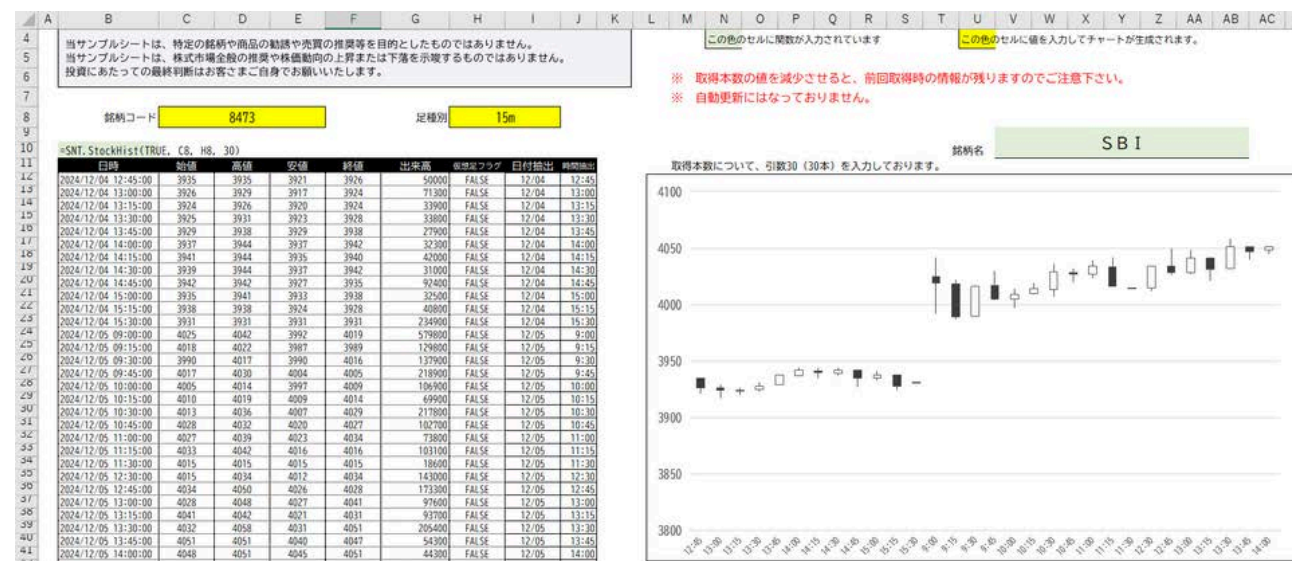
| | A | B | C | D | E | F | G | H | I | J | K | L | M | N | O | P | Q | R | S | T | U | V | W | X | Y | Z | AA | AB | AC |
|---|---|---|---|---|---|---|---|---|---|---|---|---|---|---|---|---|---|---|---|---|---|---|---|---|---|---|---|---|---|

当サンプルシートは、特定の銘柄や商品の動向や売買の推奨等を目的としたものではありません。
当サンプルシートは、株式市場全般の推奨や株価動向の上昇または下落を示唆するものではありません。
投資にあたっての最終判断はお客さまご自身でお願いいたします。

この色のセルに関数が入力されています　　この色のセルに値を入力してチャートが生成されます。

※ 取得本数の値を減少させると、前回取得時の情報が残りますのでご注意下さい。
※ 自動更新にはなっておりません。

銘柄コード 8473　　足種別 15m

=SNT.StockHist(TRUE, C8, H8, 30)

銘柄名 SBI

取得本数について、引数30（30本）を入力しております。

| 日時 | 始値 | 高値 | 安値 | 終値 | 出来高 | 仮想足フラグ | 日付抽出 | 時間抽出 |
|---|---|---|---|---|---|---|---|---|
| 2024/12/04 12:45:00 | 3935 | 3935 | 3921 | 3926 | 50000 | FALSE | 12/04 | 12:45 |
| 2024/12/04 13:00:00 | 3926 | 3929 | 3917 | 3924 | 71300 | FALSE | 12/04 | 13:00 |
| 2024/12/04 13:15:00 | 3924 | 3926 | 3920 | 3924 | 33900 | FALSE | 12/04 | 13:15 |
| 2024/12/04 13:30:00 | 3925 | 3931 | 3923 | 3928 | 33800 | FALSE | 12/04 | 13:30 |
| 2024/12/04 13:45:00 | 3929 | 3938 | 3929 | 3938 | 27900 | FALSE | 12/04 | 13:45 |
| 2024/12/04 14:00:00 | 3937 | 3944 | 3937 | 3942 | 32300 | FALSE | 12/04 | 14:00 |
| 2024/12/04 14:15:00 | 3941 | 3944 | 3935 | 3940 | 42000 | FALSE | 12/04 | 14:15 |
| 2024/12/04 14:30:00 | 3939 | 3944 | 3937 | 3942 | 31000 | FALSE | 12/04 | 14:30 |
| 2024/12/04 14:45:00 | 3942 | 3942 | 3927 | 3935 | 92400 | FALSE | 12/04 | 14:45 |
| 2024/12/04 15:00:00 | 3935 | 3941 | 3933 | 3938 | 32500 | FALSE | 12/04 | 15:00 |
| 2024/12/04 15:15:00 | 3938 | 3938 | 3924 | 3928 | 40800 | FALSE | 12/04 | 15:15 |
| 2024/12/04 15:30:00 | 3931 | 3931 | 3931 | 3931 | 234900 | FALSE | 12/04 | 15:30 |
| 2024/12/05 09:00:00 | 4025 | 4042 | 3992 | 4019 | 579800 | FALSE | 12/05 | 9:00 |
| 2024/12/05 09:15:00 | 4018 | 4022 | 3987 | 3989 | 129800 | FALSE | 12/05 | 9:15 |
| 2024/12/05 09:30:00 | 3990 | 4017 | 3990 | 4016 | 137900 | FALSE | 12/05 | 9:30 |
| 2024/12/05 09:45:00 | 4017 | 4030 | 4004 | 4005 | 218900 | FALSE | 12/05 | 9:45 |
| 2024/12/05 10:00:00 | 4005 | 4014 | 3997 | 4009 | 106900 | FALSE | 12/05 | 10:00 |
| 2024/12/05 10:15:00 | 4010 | 4019 | 4009 | 4014 | 69900 | FALSE | 12/05 | 10:15 |
| 2024/12/05 10:30:00 | 4013 | 4036 | 4007 | 4029 | 217800 | FALSE | 12/05 | 10:30 |
| 2024/12/05 10:45:00 | 4028 | 4032 | 4020 | 4027 | 102700 | FALSE | 12/05 | 10:45 |
| 2024/12/05 11:00:00 | 4027 | 4039 | 4023 | 4034 | 73800 | FALSE | 12/05 | 11:00 |
| 2024/12/05 11:15:00 | 4033 | 4042 | 4016 | 4016 | 103100 | FALSE | 12/05 | 11:15 |
| 2024/12/05 11:30:00 | 4015 | 4015 | 4015 | 4015 | 18600 | FALSE | 12/05 | 11:30 |
| 2024/12/05 12:30:00 | 4015 | 4034 | 4012 | 4034 | 143000 | FALSE | 12/05 | 12:30 |
| 2024/12/05 12:45:00 | 4034 | 4050 | 4026 | 4028 | 173300 | FALSE | 12/05 | 12:45 |
| 2024/12/05 13:00:00 | 4028 | 4048 | 4027 | 4041 | 97600 | FALSE | 12/05 | 13:00 |
| 2024/12/05 13:15:00 | 4041 | 4042 | 4021 | 4031 | 93700 | FALSE | 12/05 | 13:15 |
| 2024/12/05 13:30:00 | 4032 | 4058 | 4031 | 4051 | 205400 | FALSE | 12/05 | 13:30 |
| 2024/12/05 13:45:00 | 4051 | 4051 | 4040 | 4047 | 54300 | FALSE | 12/05 | 13:45 |
| 2024/12/05 14:00:00 | 4048 | 4051 | 4045 | 4051 | 44300 | FALSE | 12/05 | 14:00 |

4100
4050
4000
3950
3900
3850
3800

12:45 13:00 13:15 13:30 13:45 14:00 14:15 14:30 14:45 15:00 15:15 15:30 9:00 9:15 9:30 9:45 10:00 10:15 10:30 10:45 11:00 11:15 11:30 12:30 12:45 13:00 13:15 13:30 13:45 14:00